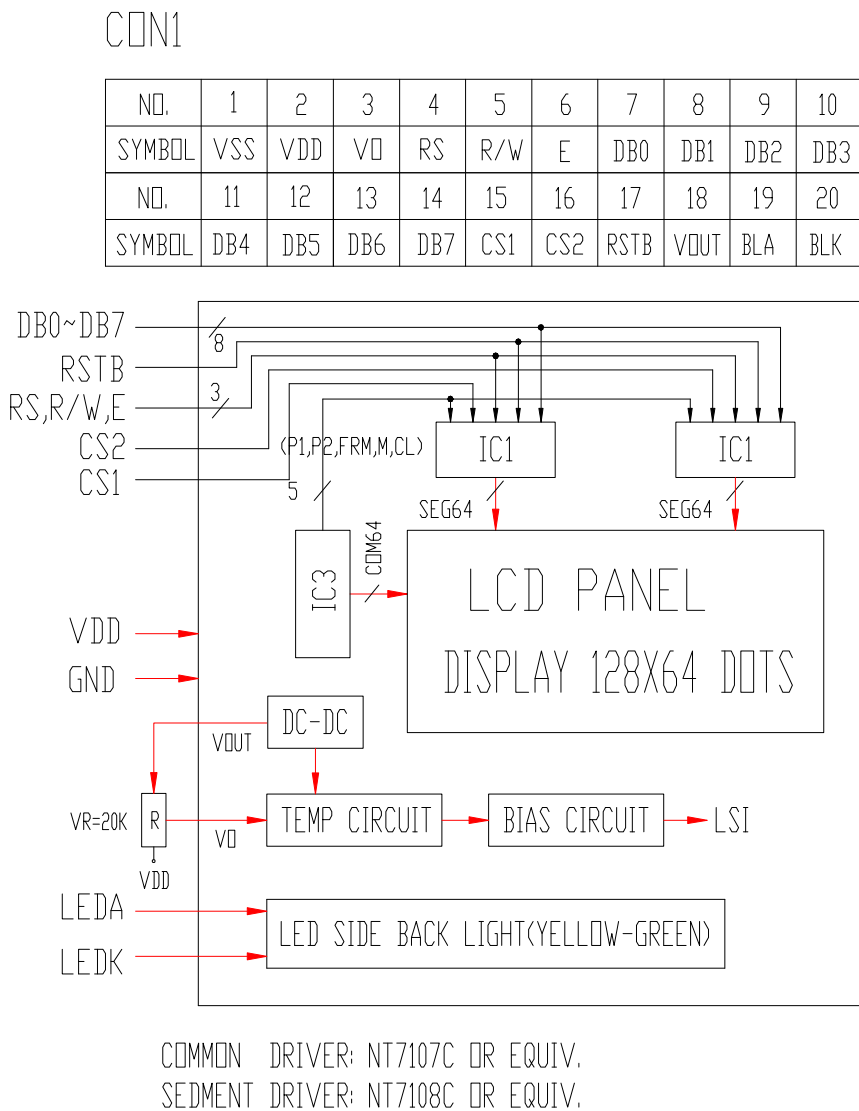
CON1

| NO. | 1 | 2 | 3 | 4 | 5 | 6 | 7 | 8 | 9 | 10 |
|---|---|---|---|---|---|---|---|---|---|---|
| SYMBOL | VSS | VDD | VO | RS | R/W | E | DB0 | DB1 | DB2 | DB3 |
| NO. | 11 | 12 | 13 | 14 | 15 | 16 | 17 | 18 | 19 | 20 |
| SYMBOL | DB4 | DB5 | DB6 | DB7 | CS1 | CS2 | RSTB | VOUT | BLA | BLK |

DB0~DB7
8
RSTB
RS,R/W,E
3
CS2
(P1,P2,FRM,M,CL)
CS1
5
IC1
IC1
SEG64
SEG64
IC3
COM64
LCD PANEL
DISPLAY 128X64 DOTS
VDD
GND
DC-DC
VOUT
VR=20K
R
VO
VDD
TEMP CIRCUIT
BIAS CIRCUIT
LSI
LEDA
LEDK
LED SIDE BACK LIGHT(YELLOW-GREEN)

COMMON DRIVER: NT7107C OR EQUIV.
SEDMENT DRIVER: NT7108C OR EQUIV.